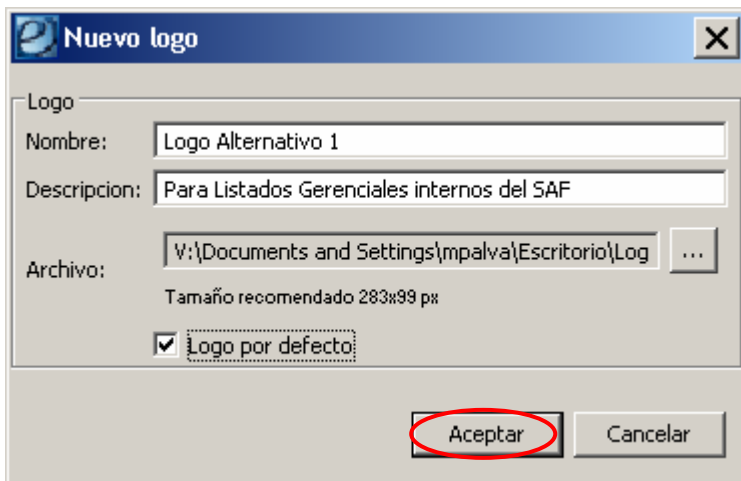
Nuevo logo

Logo

Nombre: Logo Alternativo 1

Descripcion: Para Listados Gerenciales internos del SAF

Archivo: V:\Documents and Settings\mpalva\Escritorio\Log ...

Tamaño recomendado 283x99 px

Logo por defecto

Aceptar

Cancelar